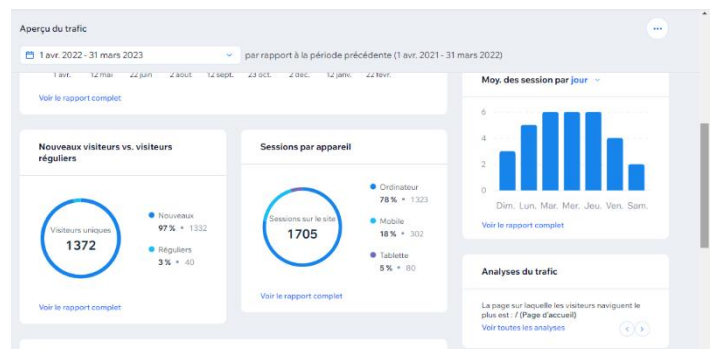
Aperçu du trafic

1 avr. 2022 - 31 mars 2023

par rapport à la période précédente (1 avr. 2021 - 31 mars 2022)

1 avr. 12 mai 22 juin 2 août 12 sept. 23 oct. 2 déc. 12 janv. 22 févr.

Voir le rapport complet

Moy. des session par jour

6
4
2
0

Dim. Lun. Mar. Mer. Jeu. Ven. Sam.

Voir le rapport complet

Nouveaux visiteurs vs. visiteurs réguliers

Visiteurs uniques
1372

Nouveaux
97 % • 1332

Réguliers
3 % • 40

Voir le rapport complet

Sessions par appareil

Sessions sur le site
1705

Ordinateur
78 % • 1323

Mobile
18 % • 302

Tablette
5 % • 80

Voir le rapport complet

Analyses du trafic

La page sur laquelle les visiteurs naviguent le plus est : / (Page d'accueil)

Voir toutes les analyses